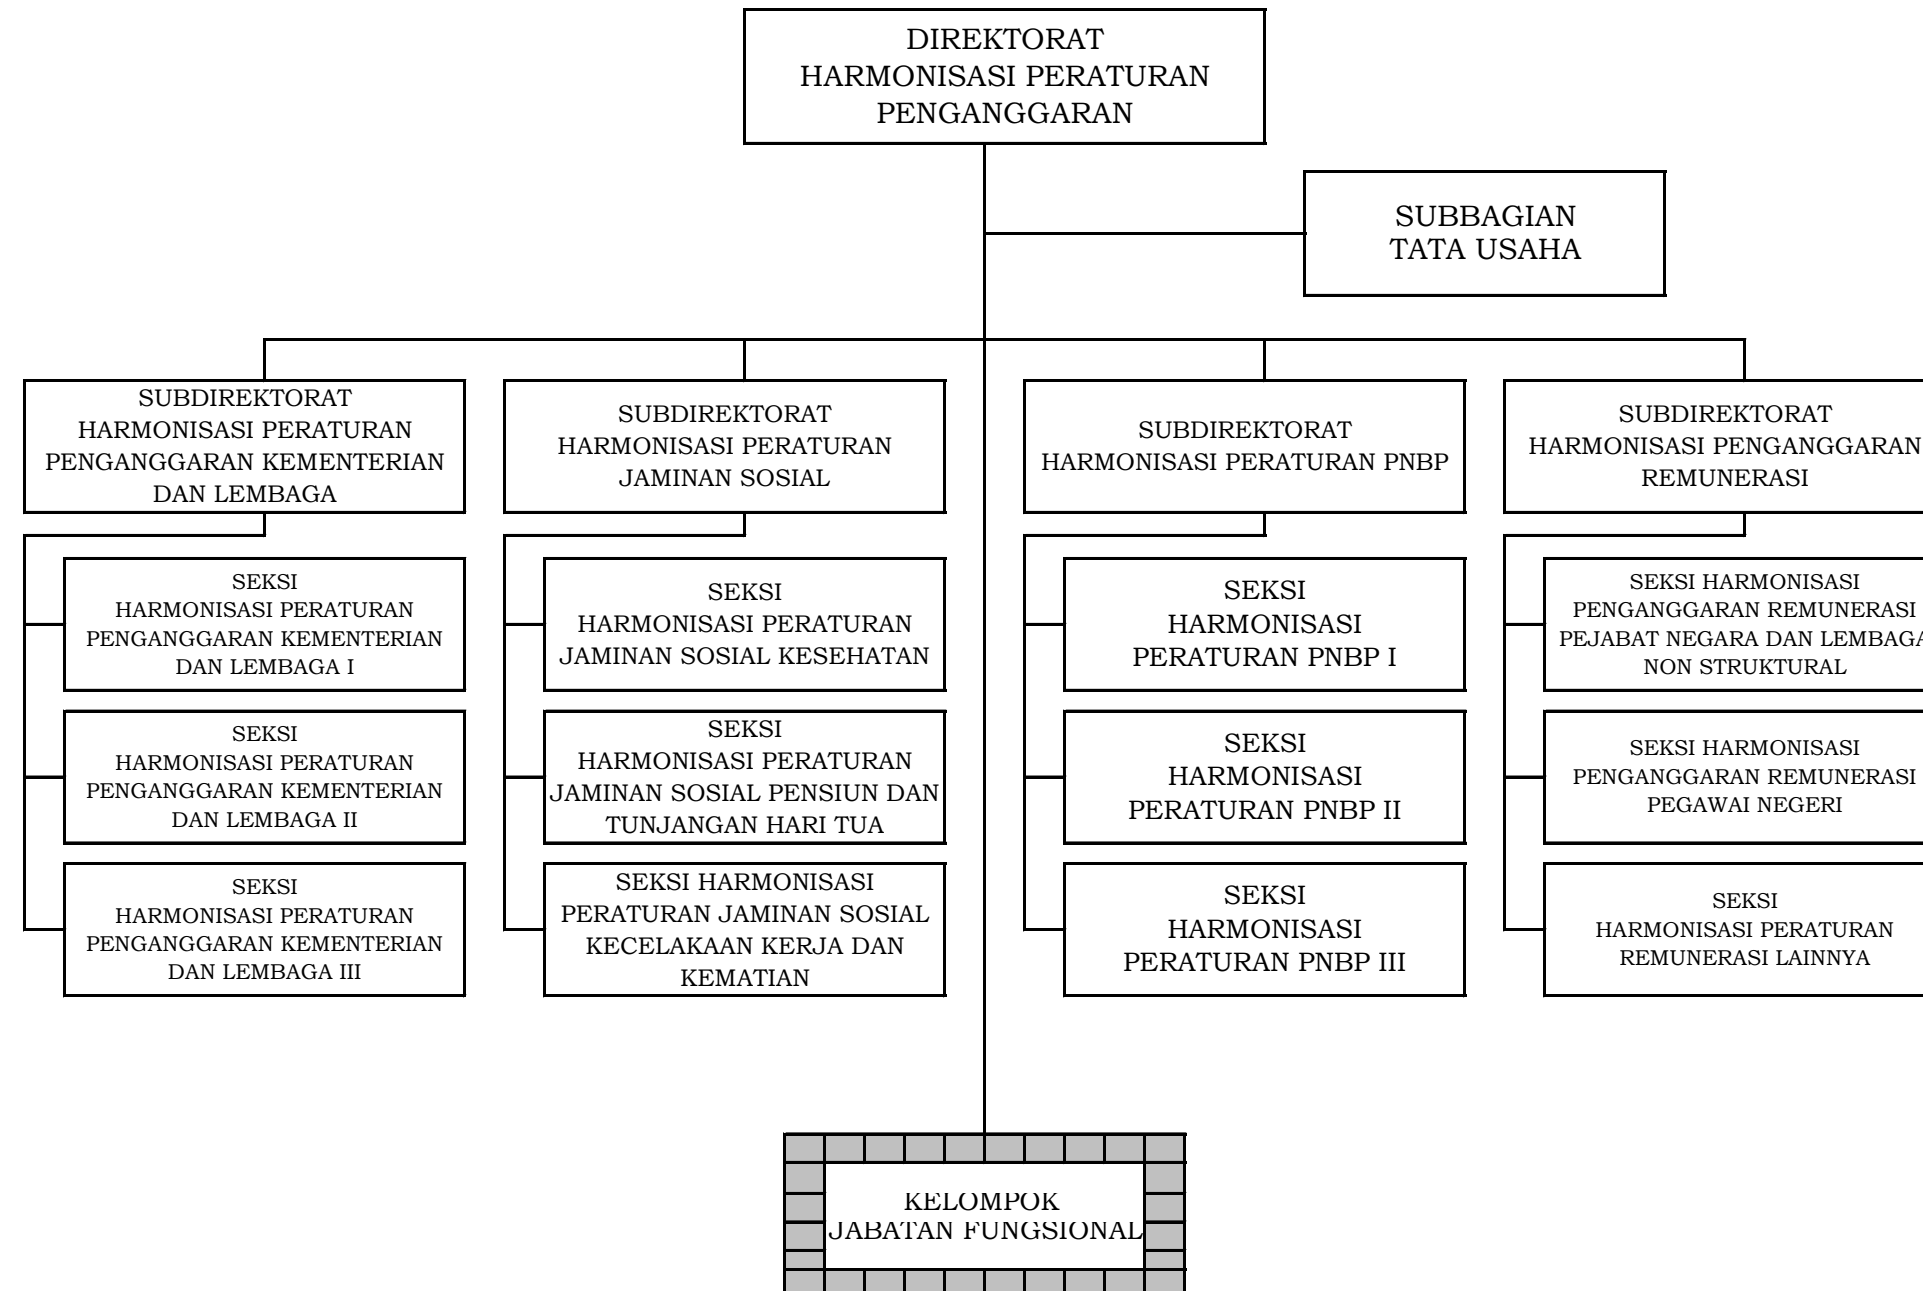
DIREKTORAT
HARMONISASI PERATURAN
PENGANGGARAN

SUBBAGIAN
TATA USAHA

SUBDIREKTORAT
HARMONISASI PERATURAN
PENGANGGARAN KEMENTERIAN
DAN LEMBAGA

SEKSI
HARMONISASI PERATURAN
PENGANGGARAN KEMENTERIAN
DAN LEMBAGA I

SEKSI
HARMONISASI PERATURAN
PENGANGGARAN KEMENTERIAN
DAN LEMBAGA II

SEKSI
HARMONISASI PERATURAN
PENGANGGARAN KEMENTERIAN
DAN LEMBAGA III

SUBDIREKTORAT
HARMONISASI PERATURAN
JAMINAN SOSIAL

SEKSI
HARMONISASI PERATURAN
JAMINAN SOSIAL KESEHATAN

SEKSI
HARMONISASI PERATURAN
JAMINAN SOSIAL PENSIUN DAN
TUNJANGAN HARI TUA

SEKSI HARMONISASI
PERATURAN JAMINAN SOSIAL
KECELAKAAN KERJA DAN
KEMATIAN

SUBDIREKTORAT
HARMONISASI PERATURAN PNBP

SEKSI
HARMONISASI
PERATURAN PNBP I

SEKSI
HARMONISASI
PERATURAN PNBP II

SEKSI
HARMONISASI
PERATURAN PNBP III

SUBDIREKTORAT
HARMONISASI PENGANGGARAN
REMUNERASI

SEKSI HARMONISASI
PENGANGGARAN REMUNERASI
PEJABAT NEGARA DAN LEMBAGA
NON STRUKTURAL

SEKSI HARMONISASI
PENGANGGARAN REMUNERASI
PEGAWAI NEGERI

SEKSI
HARMONISASI PERATURAN
REMUNERASI LAINNYA

KELOMPOK
JABATAN FUNGSIONAL